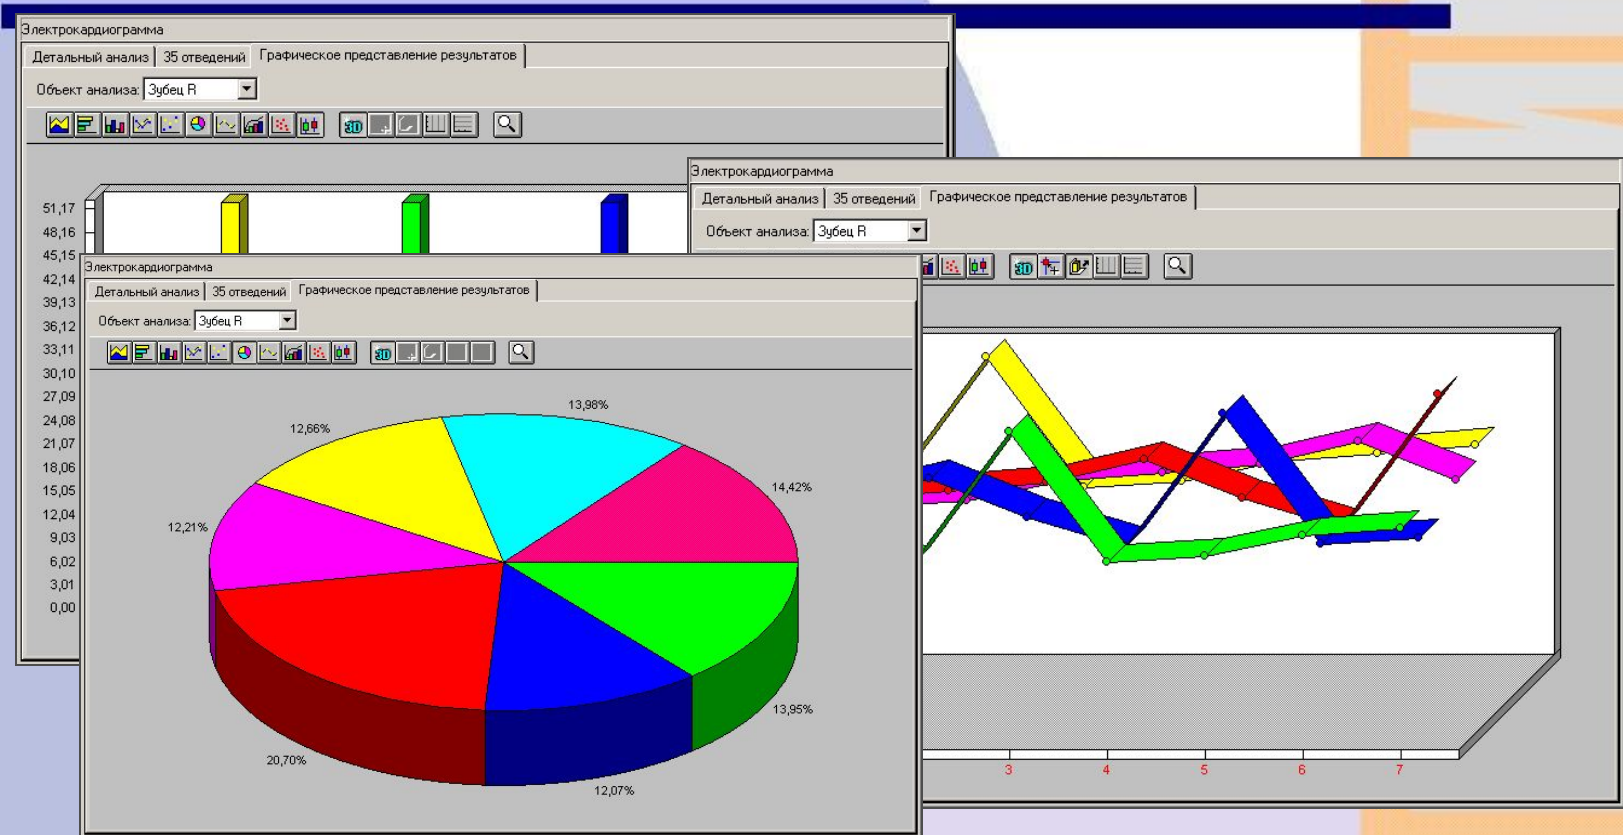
Электрокардиограмма
Детальный анализ | 35 отведений | Графическое представление результатов
Объект анализа: Зубец R

51,17
48,16
45,15
42,14
39,13
36,12
33,11
30,10
27,09
24,08
21,07
18,06
15,05
12,04
9,03
6,02
3,01
0,00

Электрокардиограмма
Детальный анализ | 35 отведений | Графическое представление результатов
Объект анализа: Зубец R

3
4
5
6
7

Электрокардиограмма
Детальный анализ | 35 отведений | Графическое представление результатов
Объект анализа: Зубец R

13,98%
12,66%
14,42%
12,21%
13,95%
20,70%
12,07%